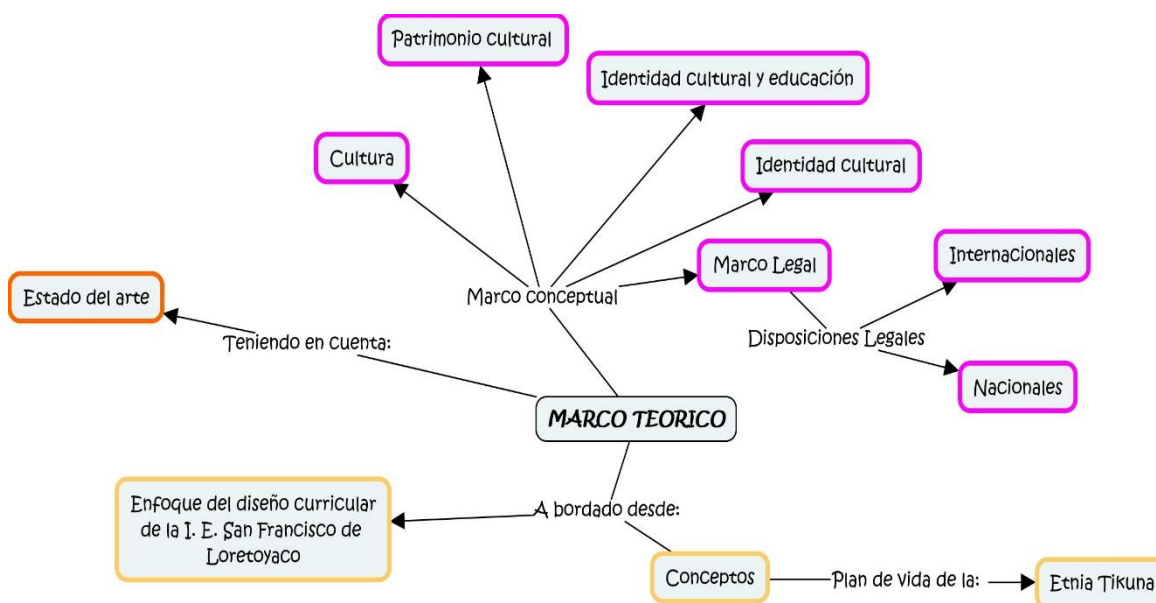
Patrimonio cultural

Identidad cultural y educación

Cultura

Identidad cultural

Estado del arte

Marco conceptual

Marco Legal

Internacionales

Teniendo en cuenta:

Disposiciones Legales

Nacionales

MARCO TEORICO

Enfoque del diseño curricular de la I. E. San Francisco de Loretoyaco

A bordado desde:

Conceptos

Plan de vida de la:

Etnia Tikuna